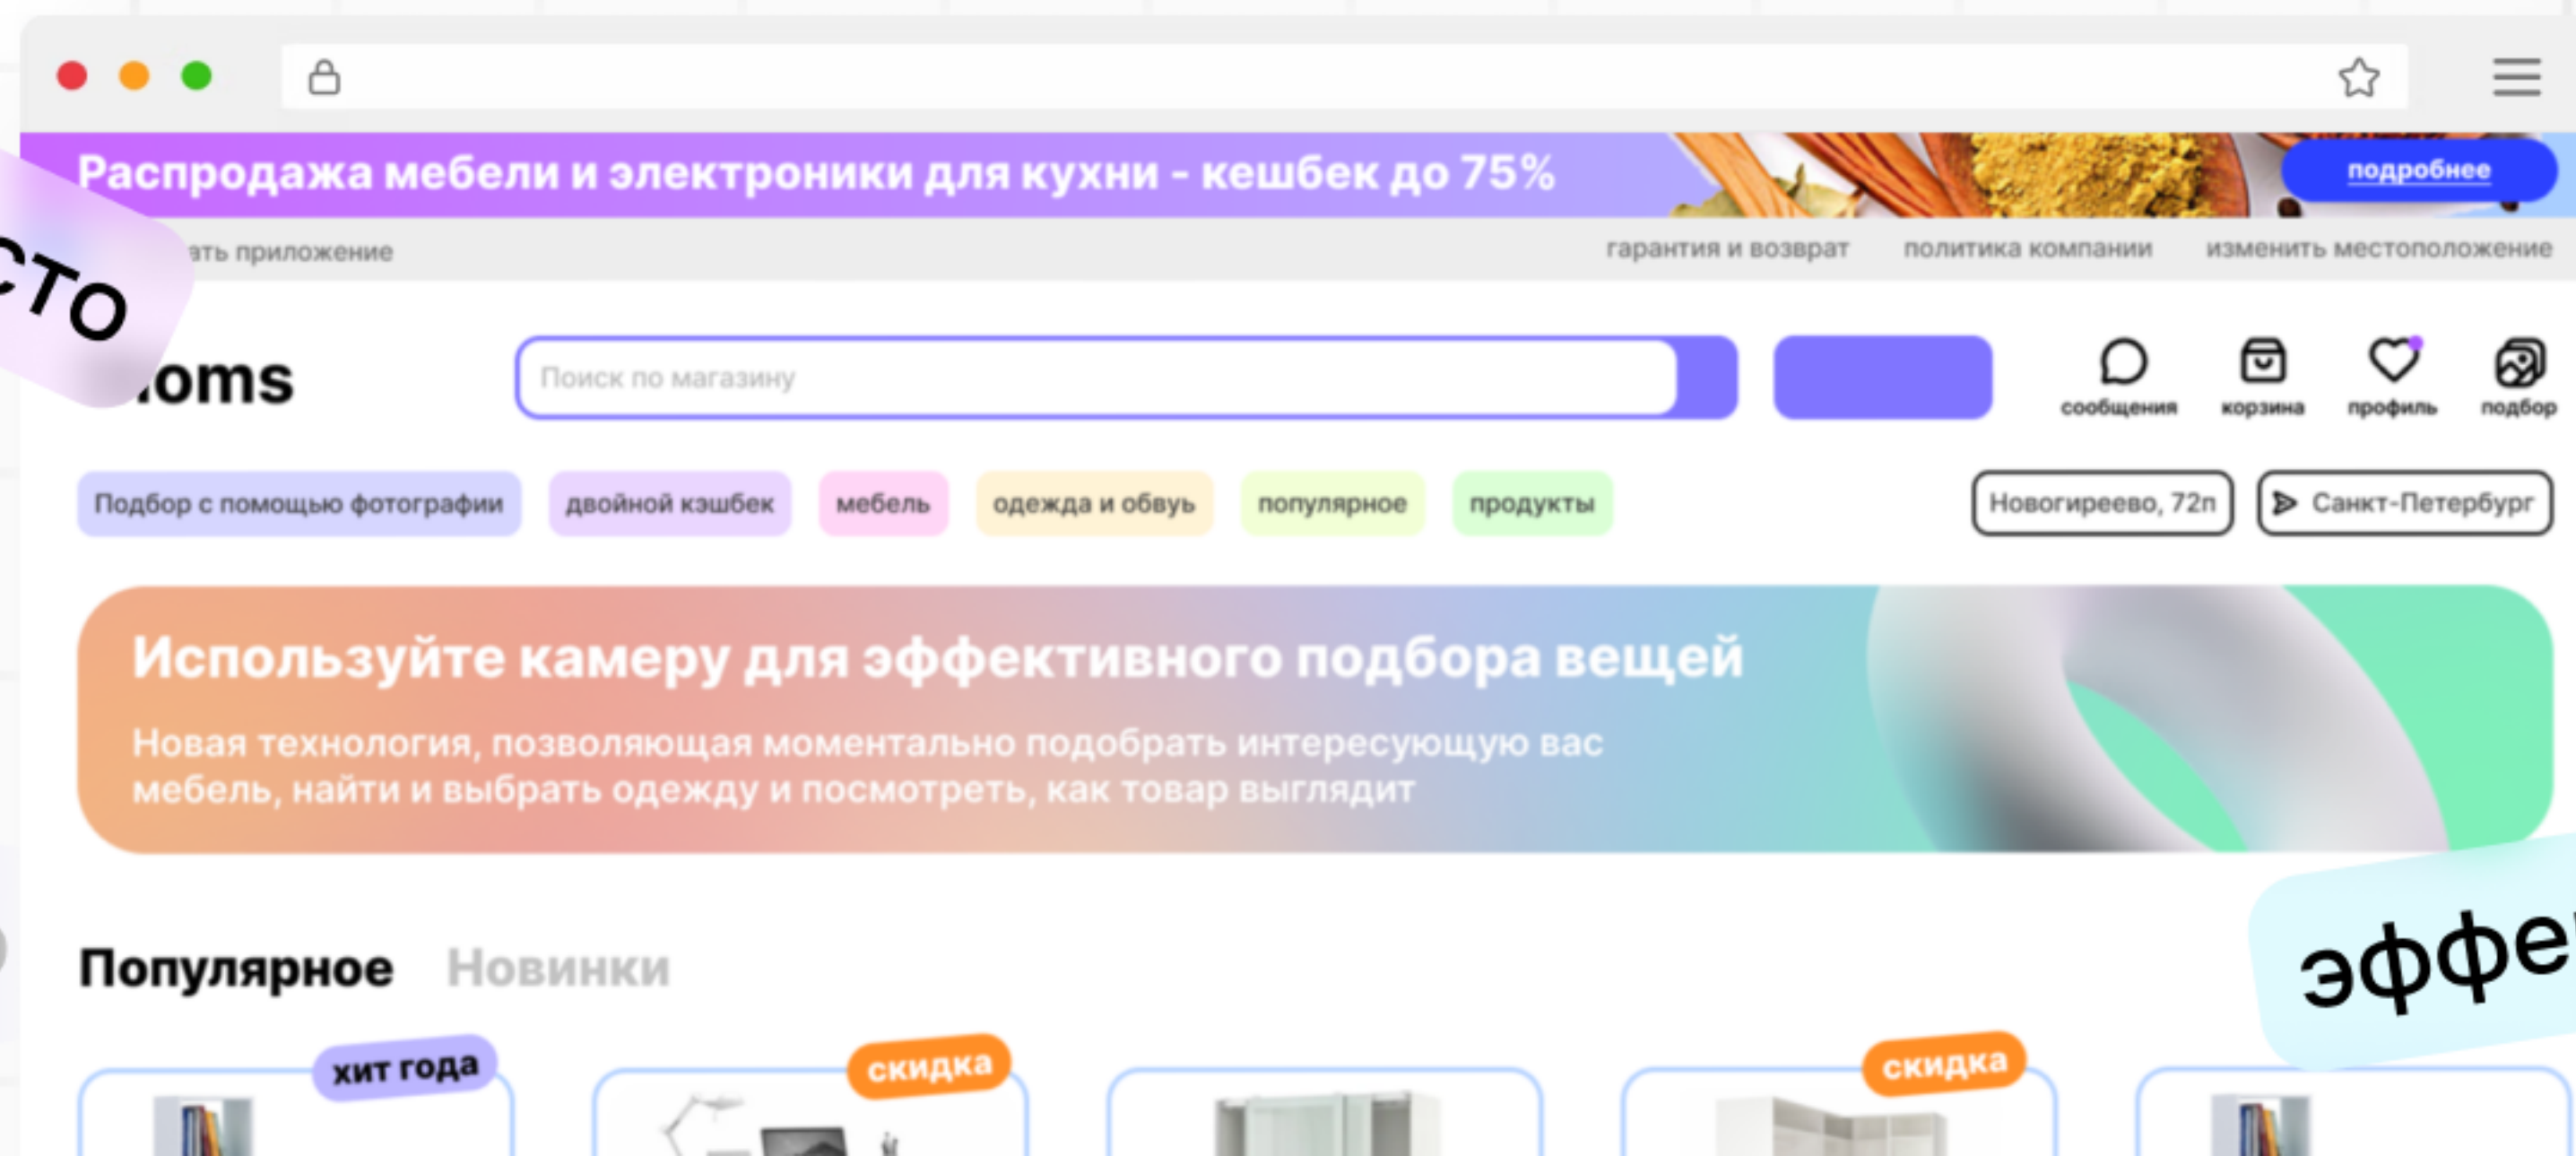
Распродажа мебели и электроники для кухни - кешбек до 75%

подробнее

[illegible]ать приложение

гарантия и возврат

политика компании

изменить местоположение

сто

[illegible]oms

Поиск по магазину

сообщения

корзина

профиль

подбор

Подбор с помощью фотографии

двойной кэшбек

мебель

одежда и обувь

популярное

продукты

Новогиреево, 72п

Санкт-Петербург

Используйте камеру для эффективного подбора вещей

Новая технология, позволяющая моментально подобрать интересующую вас мебель, найти и выбрать одежду и посмотреть, как товар выглядит

Популярное

Новинки

эффе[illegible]

хит года

скидка

скидка